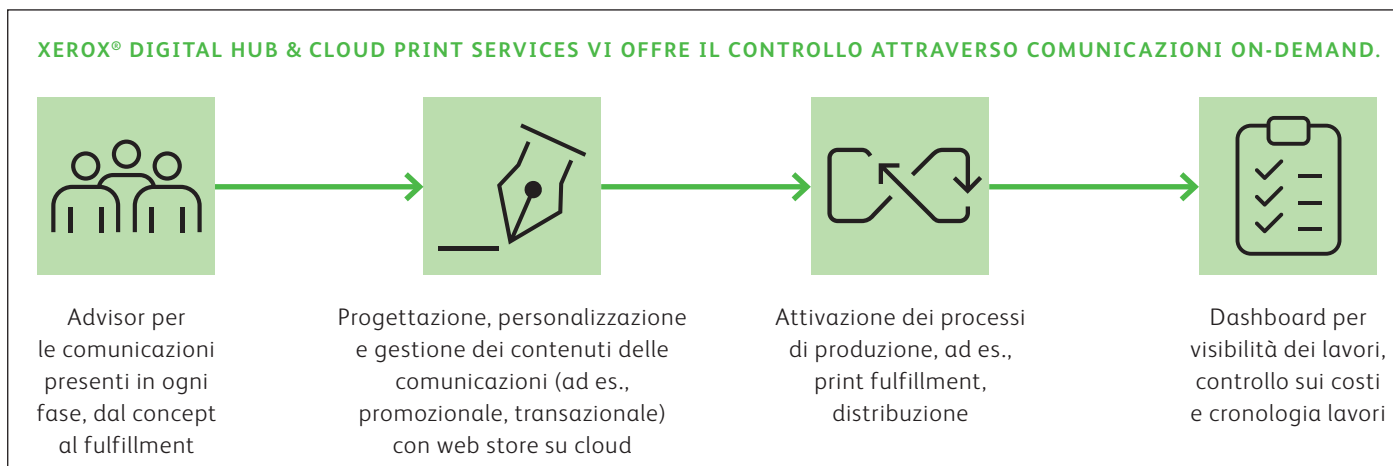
XEROX® DIGITAL HUB & CLOUD PRINT SERVICES VI OFFRE IL CONTROLLO ATTRAVERSO COMUNICAZIONI ON-DEMAND.

Advisor per le comunicazioni presenti in ogni fase, dal concept al fulfillment

Progettazione, personalizzazione e gestione dei contenuti delle comunicazioni (ad es., promozionale, transazionale) con web store su cloud

Attivazione dei processi di produzione, ad es., print fulfillment, distribuzione

Dashboard per visibilità dei lavori, controllo sui costi e cronologia lavori